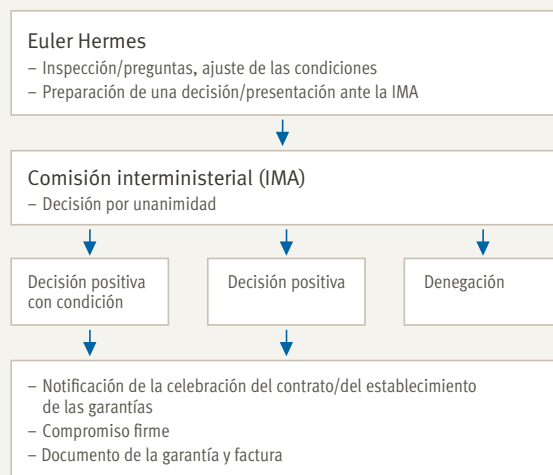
Euler Hermes
– Inspección/preguntas, ajuste de las condiciones
– Preparación de una decisión/presentación ante la IMA

Comisión interministerial (IMA)
– Decisión por unanimidad

Decisión positiva con condición

Decisión positiva

Denegación

– Notificación de la celebración del contrato/del establecimiento de las garantías
– Compromiso firme
– Documento de la garantía y factura